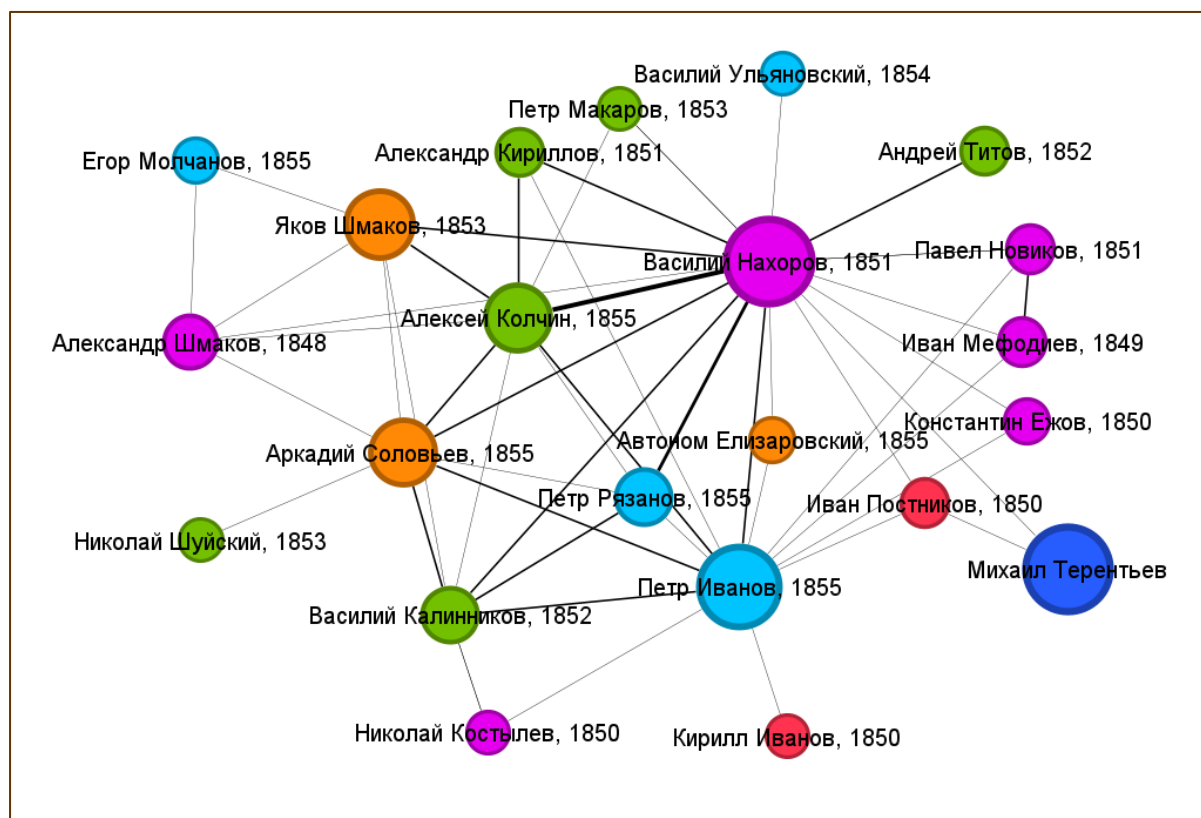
Василий Ульяновский, 1854
Петр Макаров, 1853
Александр Кириллов, 1851
Андрей Титов, 1852
Егор Молчанов, 1855
Яков Шмаков, 1853
Павел Новиков, 1851
Василий Нахоров, 1851
Алексей Колчин, 1855
Александр Шмаков, 1848
Иван Мефодиев, 1849
Константин Ежов, 1850
Автоном Елизаровский, 1855
Аркадий Соловьев, 1855
Петр Рязанов, 1855
Иван Постников, 1850
Николай Шуйский, 1853
Михаил Терентьев
Петр Иванов, 1855
Василий Калинников, 1852
Николай Костылев, 1850
Кирилл Иванов, 1850